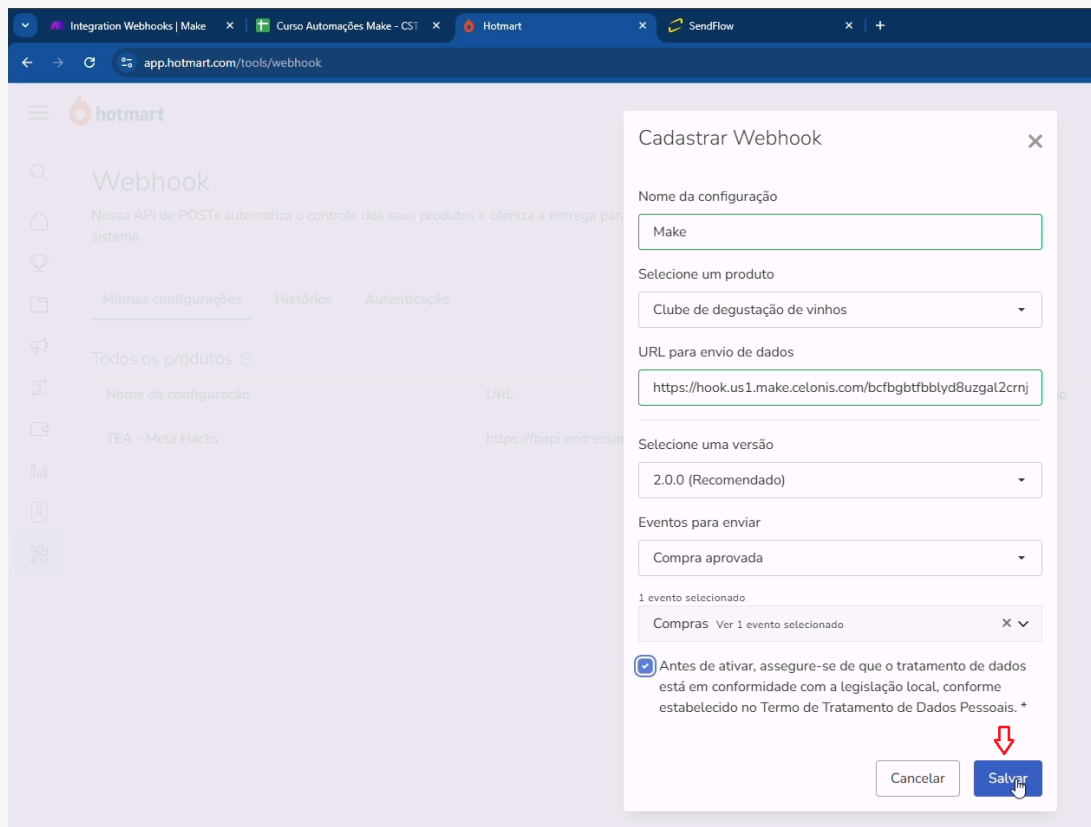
Integration Webhooks | Make ×
Curso Automações Make - CST ×
Hotmart ×
SendFlow ×
+

app.hotmart.com/tools/webhook

hotmart

Webhook
Nossa API de POSTs automatiza o controle dos seus produtos e otimiza a entrega par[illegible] sistema.

Minhas configurações Histórico Autenticação

Todos os produtos

| Nome da configuração | URL |
|---|---|
| TEA - Meta Hacks | https://fbapi.andressa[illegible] |

Cadastrar Webhook ×

Nome da configuração
Make

Selecione um produto
Clube de degustação de vinhos

URL para envio de dados
https://hook.us1.make.celonis.com/bcfbgbtfbblyd8uzgal2crnj

Selecione uma versão
2.0.0 (Recomendado)

Eventos para enviar
Compra aprovada

1 evento selecionado
Compras Ver 1 evento selecionado

Antes de ativar, assegure-se de que o tratamento de dados está em conformidade com a legislação local, conforme estabelecido no Termo de Tratamento de Dados Pessoais. *

Cancelar Salvar